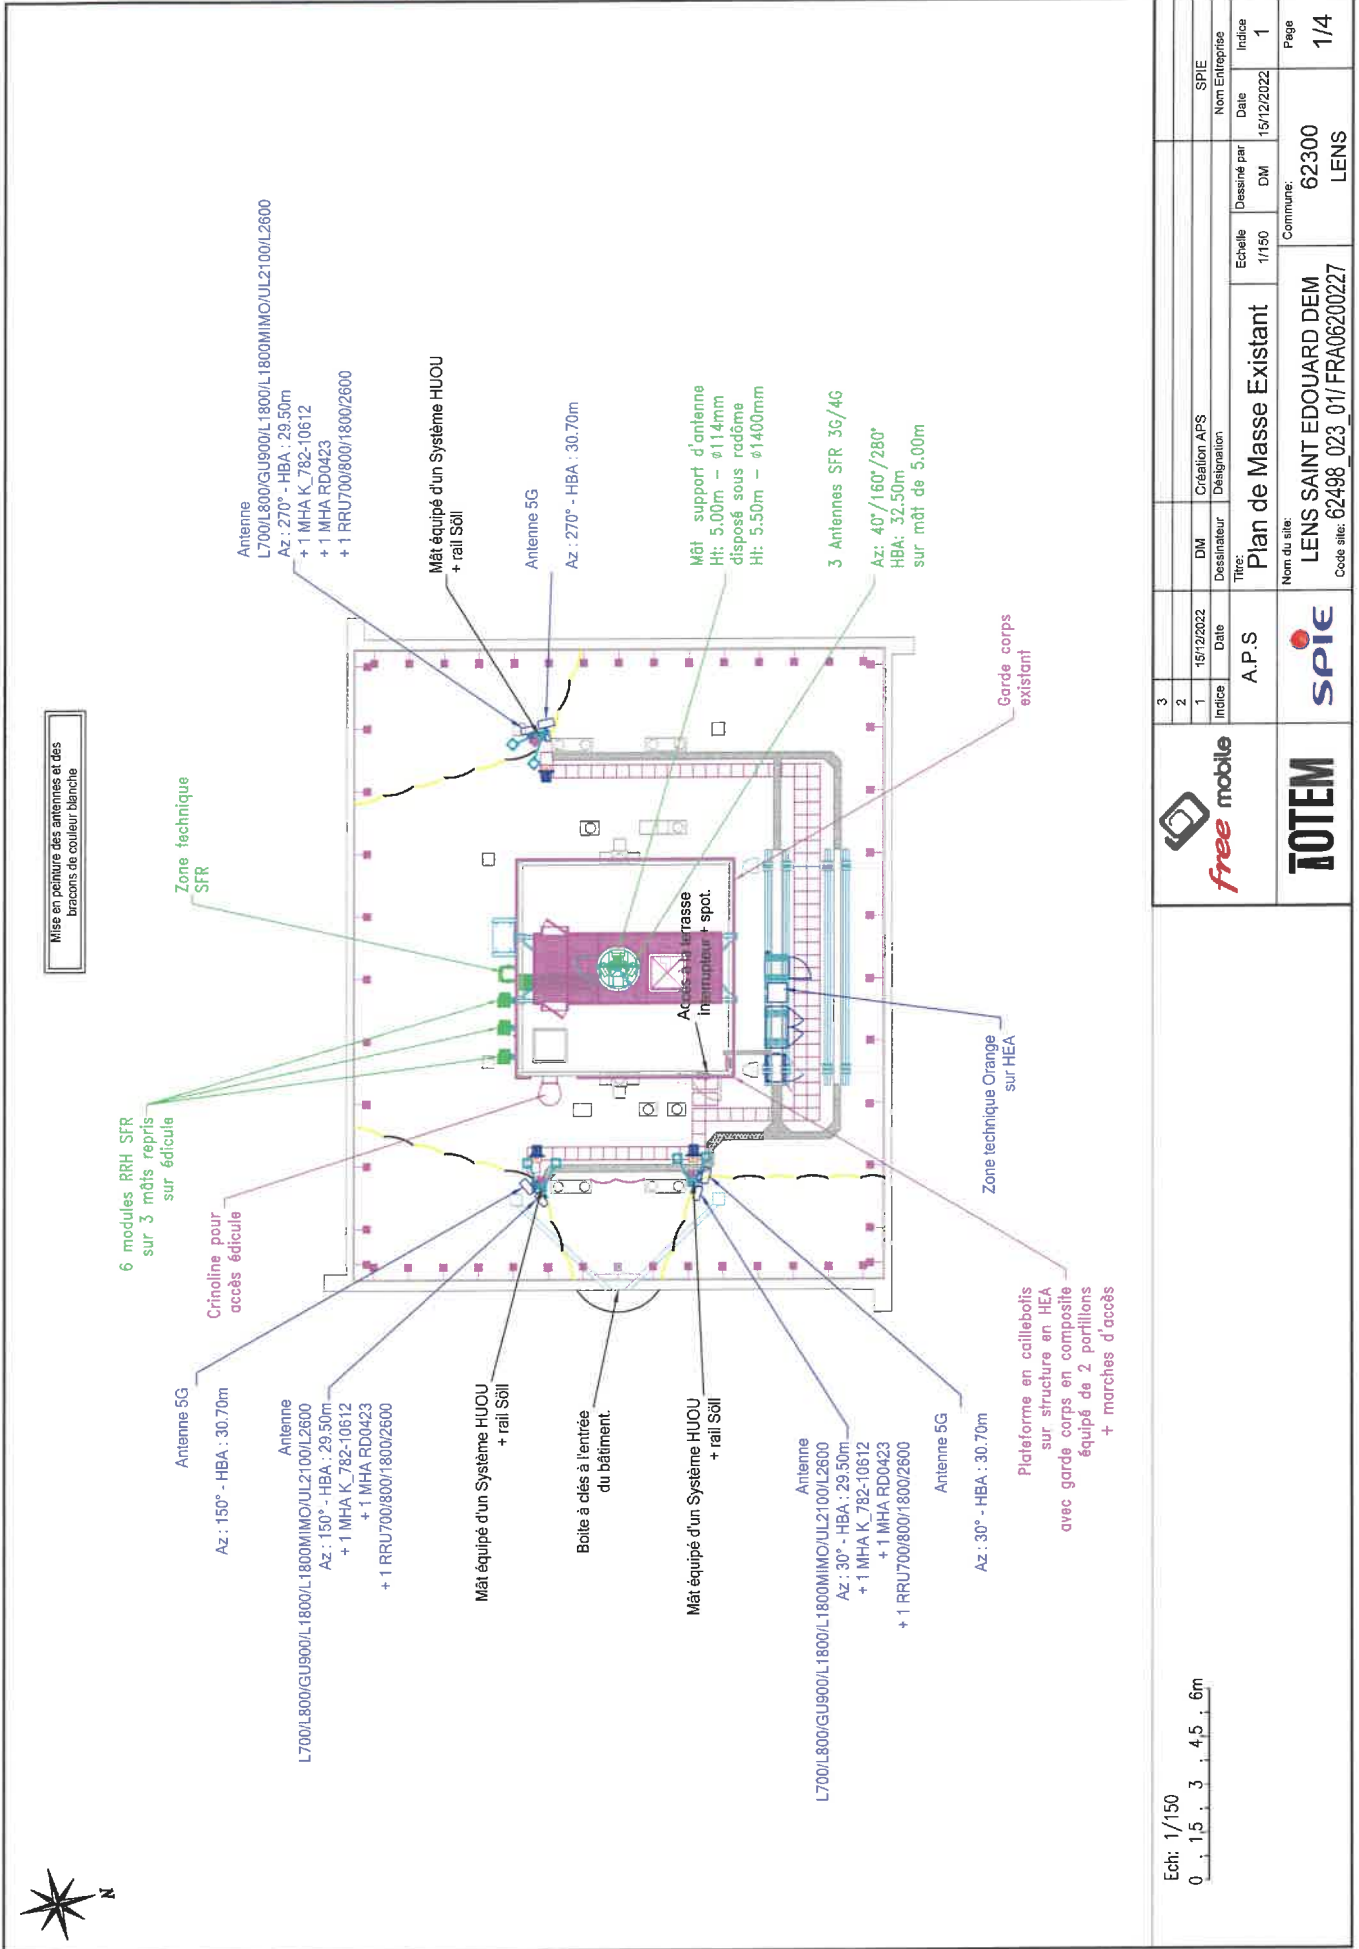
Mise en peinture des antennes et des bracons de couleur blanche

Antenne
L700/L800/GU900/L1800/L1800MIMO/UL2100/L2600
Az : 270° - HBA : 29.50m
+ 1 MHA K_782-10612
+ 1 MHA RD0423
+ 1 RRU700/800/1800/2600

Mât équipé d'un Système HUOU
+ rail Söll

Antenne 5G

Az : 270° - HBA : 30.70m

Mât support d'antenne
Ht: 5.00m - ø114mm
disposé sous radôme
Ht: 5.50m - ø1400mm

3 Antennes SFR 3G/4G

Az: 40°/160°/280°
HBA: 32.50m
sur mât de 5.00m

Garde corps existant

Zone technique SFR

Accès à la terrasse
Interrupteur + spot.

Zone technique Orange sur HEA

6 modules RRH SFR sur 3 mâts repris sur édicule

Crinoline pour accès édicule

Antenne 5G

Az : 150° - HBA : 30.70m

Antenne
L700/L800/GU900/L1800/L1800MIMO/UL2100/L2600
Az : 150° - HBA : 29.50m
+ 1 MHA K_782-10612
+ 1 MHA RD0423
+ 1 RRU700/800/1800/2600

Mât équipé d'un Système HUOU
+ rail Söll

Boite à clés à l'entrée du bâtiment.

Mât équipé d'un Système HUOU
+ rail Söll

Antenne
L700/L800/GU900/L1800/L1800MIMO/UL2100/L2600
Az : 30° - HBA : 29.50m
+ 1 MHA K_782-10612
+ 1 MHA RD0423
+ 1 RRU700/800/1800/2600

Antenne 5G

Az : 30° - HBA : 30.70m

Plateforme en caillebotis sur structure en HEA avec garde corps en composite équipé de 2 portillons + marches d'accès

Ech: 1/150
0 1,5 3 4,5 6m

N

free mobile
TOTEM

| Indice | Date | Dessinateur | Désignation | Nom Entreprise |
|---|---|---|---|---|
| 3 | | | | |
| 2 | | | | |
| 1 | 15/12/2022 | DM | Création APS | SPIE |

A.P.S
Titre:
Plan de Masse Existant
Echelle 1/150
Dessiné par DM
Date 15/12/2022
Indice 1
SPIE
Nom du site:
LENS SAINT EDOUARD DEM
Code site: 62498_023_01/FRA06200227
Commune:
62300
LENS
Page
1/4